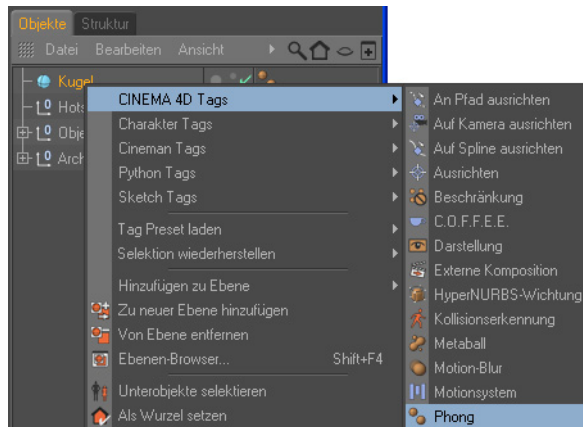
Objekte Struktur
Datei Bearbeiten Ansicht
Kugel
Hots
Obje
Arch

CINEMA 4D Tags
Charakter Tags
Cineman Tags
Python Tags
Sketch Tags
Tag Preset laden
Selektion wiederherstellen
Hinzufügen zu Ebene
Zu neuer Ebene hinzufügen
Von Ebene entfernen
Ebenen-Browser... Shift+F4
Unterobjekte selektieren
Als Wurzel setzen

An Pfad ausrichten
Auf Kamera ausrichten
Auf Spline ausrichten
Ausrichten
Beschränkung
C.O.F.F.E.E.
Darstellung
Externe Komposition
HyperNURBS-Wichtung
Kollisionserkennung
Metaball
Motion-Blur
Motionsystem
Phong